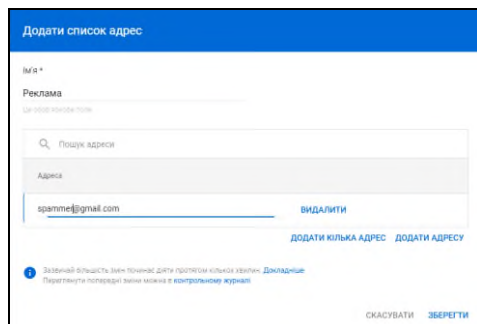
Додати список адрес

Ім'я *

Реклама

Це обов'язкове поле

Пошук адреси

Адреса

spammer@gmail.com

ВИДАЛИТИ

ДОДАТИ КІЛЬКА АДРЕС ДОДАТИ АДРЕСУ

Зазвичай більшість змін починає діяти протягом кількох хвилин. Докладніше
Переглянути попередні зміни можна в контрольному журналі

СКАСУВАТИ ЗБЕРЕГТИ